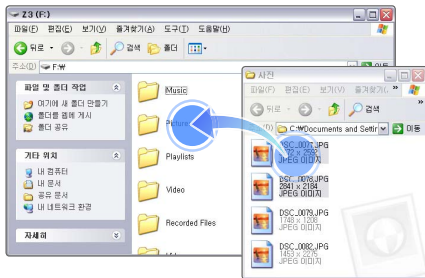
Z3 (F:)
파일(F) 편집(E) 보기(V) 즐겨찾기(A) 도구(T) 도움말(H)
뒤로 검색 폴더
주소(D) F:\
파일 및 폴더 작업
여기에 새 폴더 만들기
폴더를 웹에 게시
폴더 공유
기타 위치
내 컴퓨터
내 문서
공유 문서
내 네트워크 환경
자세히
Music
Pictures
Playlists
Video
Recorded Files
사진
파일(F) 편집(E) 보기(V)
뒤로 검색
C:\Documents and Settir 이동
DSC_0073.JPG
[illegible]
JPEG 이미지
DSC_0078.JPG
2841 x 2184
JPEG 이미지
DSC_0079.JPG
1748 x 1208
JPEG 이미지
DSC_0082.JPG
1453 x 2275
JPEG 이미지